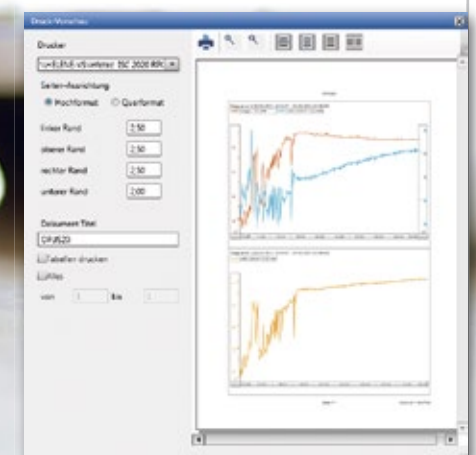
Druck-Vorschau

Drucker

Seiten-Ausrichtung

Hochformat

Querformat

linker Rand 2,50

oberer Rand 2,50

rechter Rand 2,50

unterer Rand 2,00

Dokument Titel

DPJ520

Tabellen drucken

Alles

von

bis